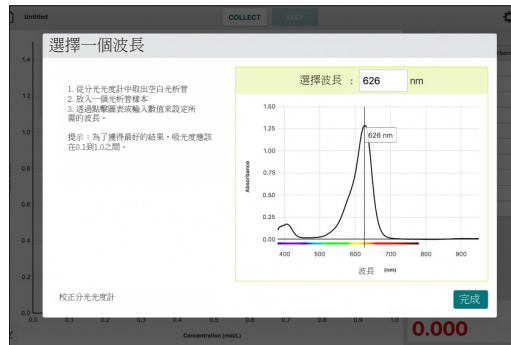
Untitled

COLLECT

STOP

選擇一個波長

1. 從分光光度計中取出空白光析管
2. 放入一個光析管樣本
3. 透過點擊圖表或輸入數值來設定所需的波長。

提示：為了獲得最好的結果，吸光度應該在0.1到1.0之間。

選擇波長 ： 626 nm

1.50
1.25
1.00
0.75
0.50
0.25
0.00

Absorbance

626 nm

400 500 600 700 800 900

波長 (nm)

校正分光光度計

完成

1.4
1.2
1.0
0.8
0.6
0.4
0.2
0.0

0.0 0.1 0.2 0.3 0.4 0.5 0.6 0.7 0.8 0.9 1.0

Concentration (mol/L)

0.000